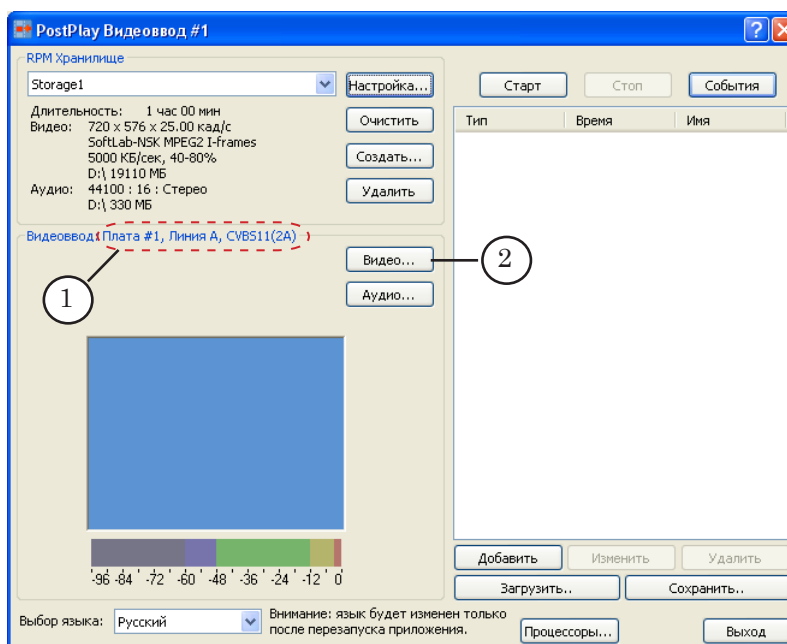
PostPlay Видеоввод #1

RPM Хранилище

Storage1

Настройка...

Длительность: 1 час 00 мин
Видео: 720 x 576 x 25.00 кад/с
SoftLab-NSK MPEG2 I-frames
5000 КБ/сек, 40-80%
D:\ 19110 МБ
Аудио: 44100 : 16 : Стерео
D:\ 330 МБ

Очистить

Создать...

Удалить

Видеоввод: Плата #1, Линия A, CVBS11(2A)

Видео...

Аудио...

1

2

-96 -84 -72 -60 -48 -36 -24 -12 0

Старт

Стоп

События

| Тип | Время | Имя |
|---|---|---|

Добавить

Изменить

Удалить

Загрузить..

Сохранить..

Выбор языка: Русский

Внимание: язык будет изменен только после перезапуска приложения.

Процессоры...

Выход